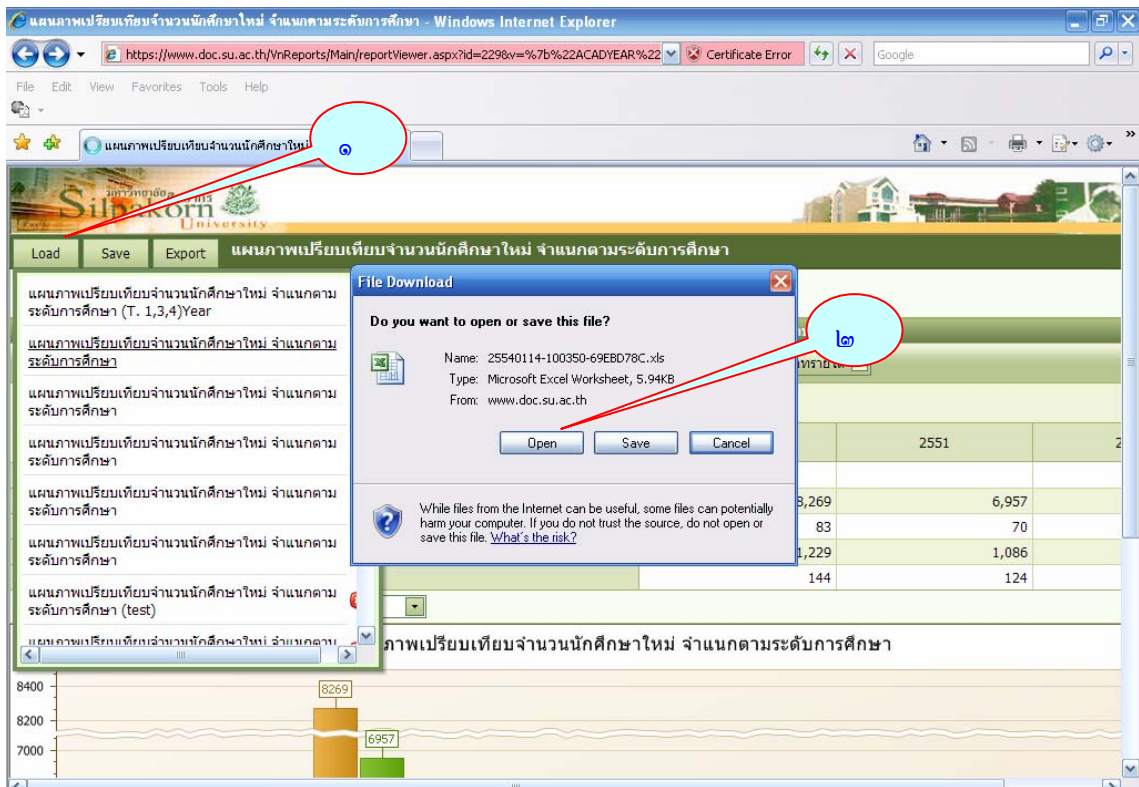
แผนภาพเปรียบเทียบจำนวนนักศึกษาใหม่ จำแนกตามระดับการศึกษา - Windows Internet Explorer

https://www.doc.su.ac.th/VnReports/Main/reportViewer.aspx?id=229&v=%7b%22ACADYEAR%22 Certificate Error Google

File Edit View Favorites Tools Help

แผนภาพเปรียบเทียบจำนวนนักศึกษาใหม่

๑

Silpakorn University

Load Save Export แผนภาพเปรียบเทียบจำนวนนักศึกษาใหม่ จำแนกตามระดับการศึกษา

แผนภาพเปรียบเทียบจำนวนนักศึกษาใหม่ จำแนกตามระดับการศึกษา (T. 1,3,4)Year

แผนภาพเปรียบเทียบจำนวนนักศึกษาใหม่ จำแนกตามระดับการศึกษา

แผนภาพเปรียบเทียบจำนวนนักศึกษาใหม่ จำแนกตามระดับการศึกษา

แผนภาพเปรียบเทียบจำนวนนักศึกษาใหม่ จำแนกตามระดับการศึกษา

แผนภาพเปรียบเทียบจำนวนนักศึกษาใหม่ จำแนกตามระดับการศึกษา

แผนภาพเปรียบเทียบจำนวนนักศึกษาใหม่ จำแนกตามระดับการศึกษา

แผนภาพเปรียบเทียบจำนวนนักศึกษาใหม่ จำแนกตามระดับการศึกษา (test)

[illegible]

File Download

Do you want to open or save this file?

Name: 25540114-100350-69EBD78C.xls
Type: Microsoft Excel Worksheet, 5.94KB
From: www.doc.su.ac.th

Open Save Cancel

While files from the Internet can be useful, some files can potentially harm your computer. If you do not trust the source, do not open or save this file. What's the risk?

๒

ทราย

| | 2551 |
|---|---|
| 8,269 | 6,957 |
| 83 | 70 |
| 1,229 | 1,086 |
| 144 | 124 |

ภาพเปรียบเทียบจำนวนนักศึกษาใหม่ จำแนกตามระดับการศึกษา

8400
8200
7000
8269
6957